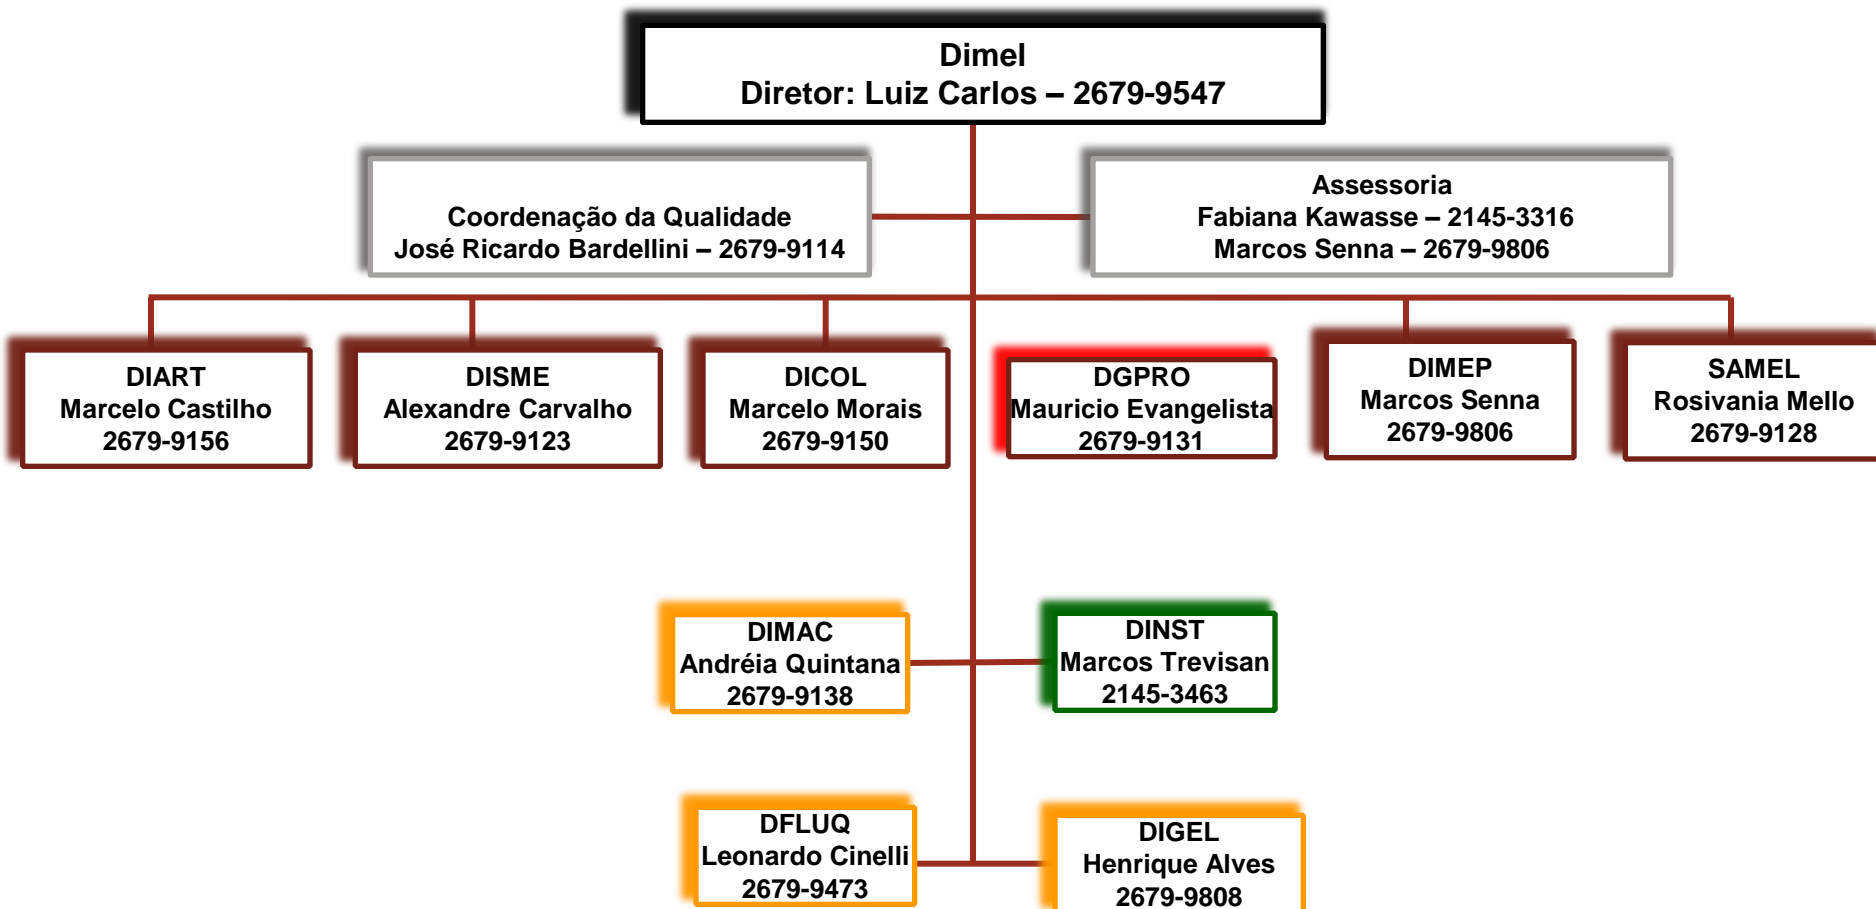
Dimel
Diretor: Luiz Carlos – 2679-9547

Coordenação da Qualidade
José Ricardo Bardellini – 2679-9114

Assessoria
Fabiana Kawasse – 2145-3316
Marcos Senna – 2679-9806

DIART
Marcelo Castilho
2679-9156

DISME
Alexandre Carvalho
2679-9123

DICOL
Marcelo Morais
2679-9150

DGPRO
Mauricio Evangelista
2679-9131

DIMEP
Marcos Senna
2679-9806

SAMEL
Rosivania Mello
2679-9128

DIMAC
Andréia Quintana
2679-9138

DINST
Marcos Trevisan
2145-3463

DFLUQ
Leonardo Cinelli
2679-9473

DIGEL
Henrique Alves
2679-9808